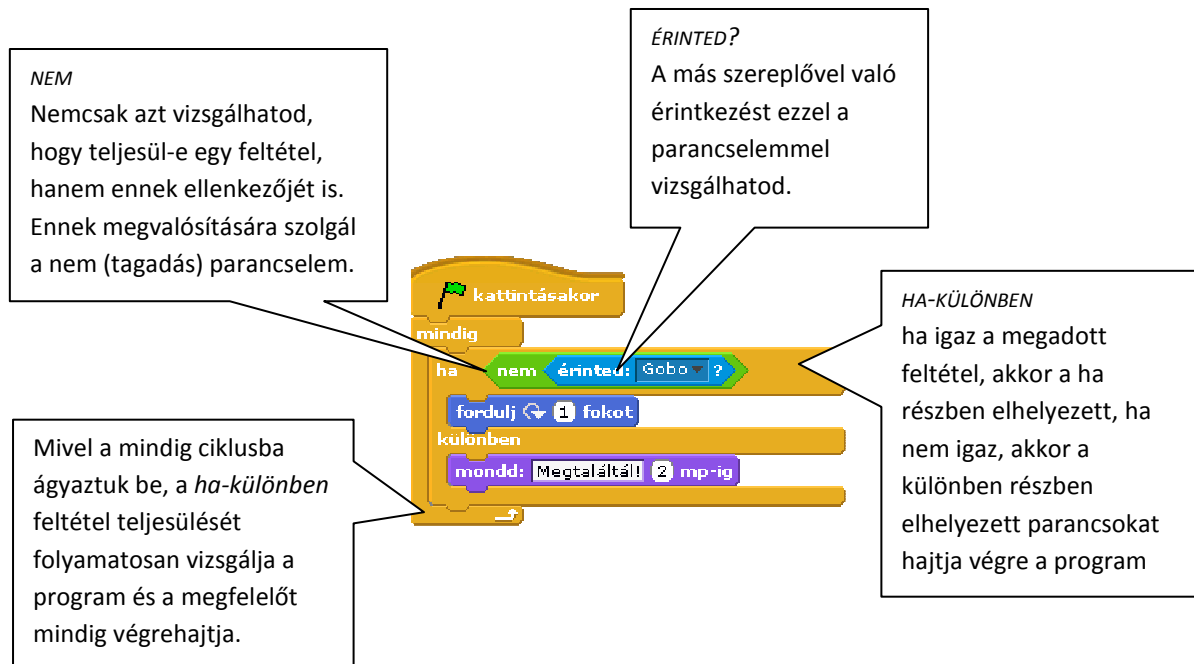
NEM
Nemcsak azt vizsgálhatod, hogy teljesül-e egy feltétel, hanem ennek ellenkezőjét is. Ennek megvalósítására szolgál a nem (tagadás) parancselem.

ÉRINTED?
A más szereplővel való érintkezést ezzel a parancselemmel vizsgálhatod.

kattintásakor
mindig
ha nem érinted: Gobo ?
fordulj 1 fokot
különben
mondd: Megtaláltál! 2 mp-ig

HA-KÜLÖNBEN
ha igaz a megadott feltétel, akkor a ha részben elhelyezett, ha nem igaz, akkor a különben részben elhelyezett parancsokat hajtja végre a program

Mivel a mindig ciklusba ágyaztuk be, a ha-különben feltétel teljesülését folyamatosan vizsgálja a program és a megfelelőt mindig végrehajtja.